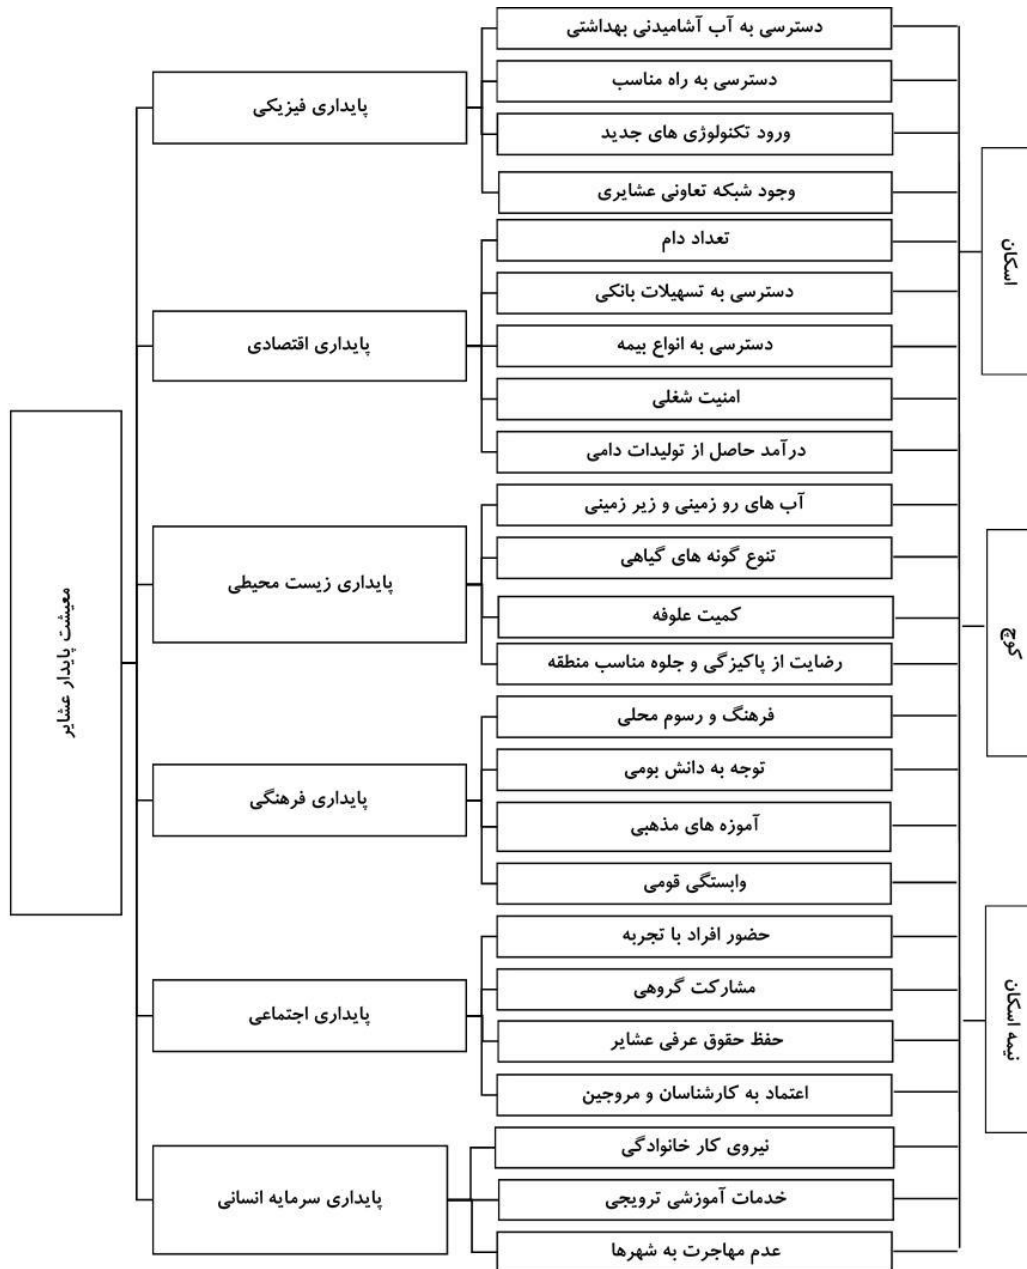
معیشت پایدار عشایر

پایداری فیزیکی
دسترسی به آب آشامیدنی بهداشتی
دسترسی به راه مناسب
ورود تکنولوژی های جدید
وجود شبکه تعاونی عشایری

پایداری اقتصادی
تعداد دام
دسترسی به تسهیلات بانکی
دسترسی به انواع بیمه
امنیت شغلی
درآمد حاصل از تولیدات دامی

پایداری زیست محیطی
آب های رو زمینی و زیر زمینی
تنوع گونه های گیاهی
کمیت علوفه
رضایت از پاکیزگی و جلوه مناسب منطقه

پایداری فرهنگی
فرهنگ و رسوم محلی
توجه به دانش بومی
آموزه های مذهبی
وابستگی قومی

پایداری اجتماعی
حضور افراد با تجربه
مشارکت گروهی
حفظ حقوق عرفی عشایر
اعتماد به کارشناسان و مروجین

پایداری سرمایه انسانی
نیروی کار خانوادگی
خدمات آموزشی ترویجی
عدم مهاجرت به شهرها

اسکان
کوچ
نیمه اسکان